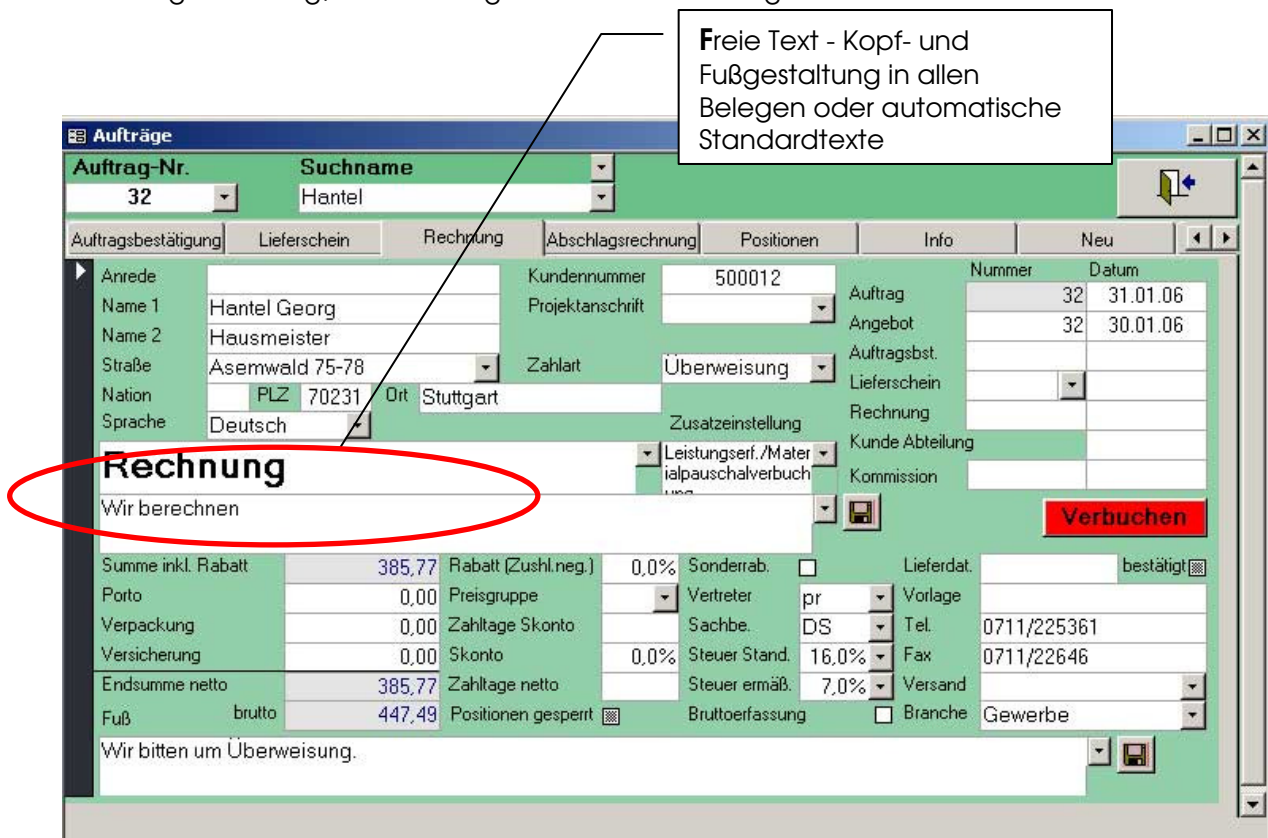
Freie Text - Kopf- und Fußgestaltung in allen Belegen oder automatische Standardtexte

Aufträge

Auftrag-Nr. 32
Suchname Hantel

Auftragsbestätigung | Lieferschein | Rechnung | Abschlagsrechnung | Positionen | Info | Neu

Anrede
Name 1 Hantel Georg
Name 2 Hausmeister
Straße Asemwald 75-78
Nation PLZ 70231 Ort Stuttgart
Sprache Deutsch

Kundennummer 500012
Projektanschrift
Zahlart Überweisung
Zusatzeinstellung
Leistungserf./Materialpauschalverbuchung

| | Nummer | Datum |
|---|---|---|
| Auftrag | 32 | 31.01.06 |
| Angebot | 32 | 30.01.06 |
| Auftragsbst. | | |
| Lieferschein | | |
| Rechnung | | |
| Kunde Abteilung | | |
| Kommission | | |

Rechnung
Wir berechnen

Verbuchen

Summe inkl. Rabatt 385,77
Porto 0,00
Verpackung 0,00
Versicherung 0,00
Endsumme netto 385,77
brutto 447,49

Rabatt (Zushl.neg.) 0,0%
Preisgruppe
Zahltage Skonto
Skonto 0,0%
Zahltage netto
Positionen gesperrt

Sonderrab.
Vertreter pr
Sachbe. DS
Steuer Stand. 16,0%
Steuer ermäß. 7,0%
Bruttoerfassung

Lieferdat. bestätigt
Vorlage
Tel. 0711/225361
Fax 0711/22646
Versand
Branche Gewerbe

Fuß
Wir bitten um Überweisung.